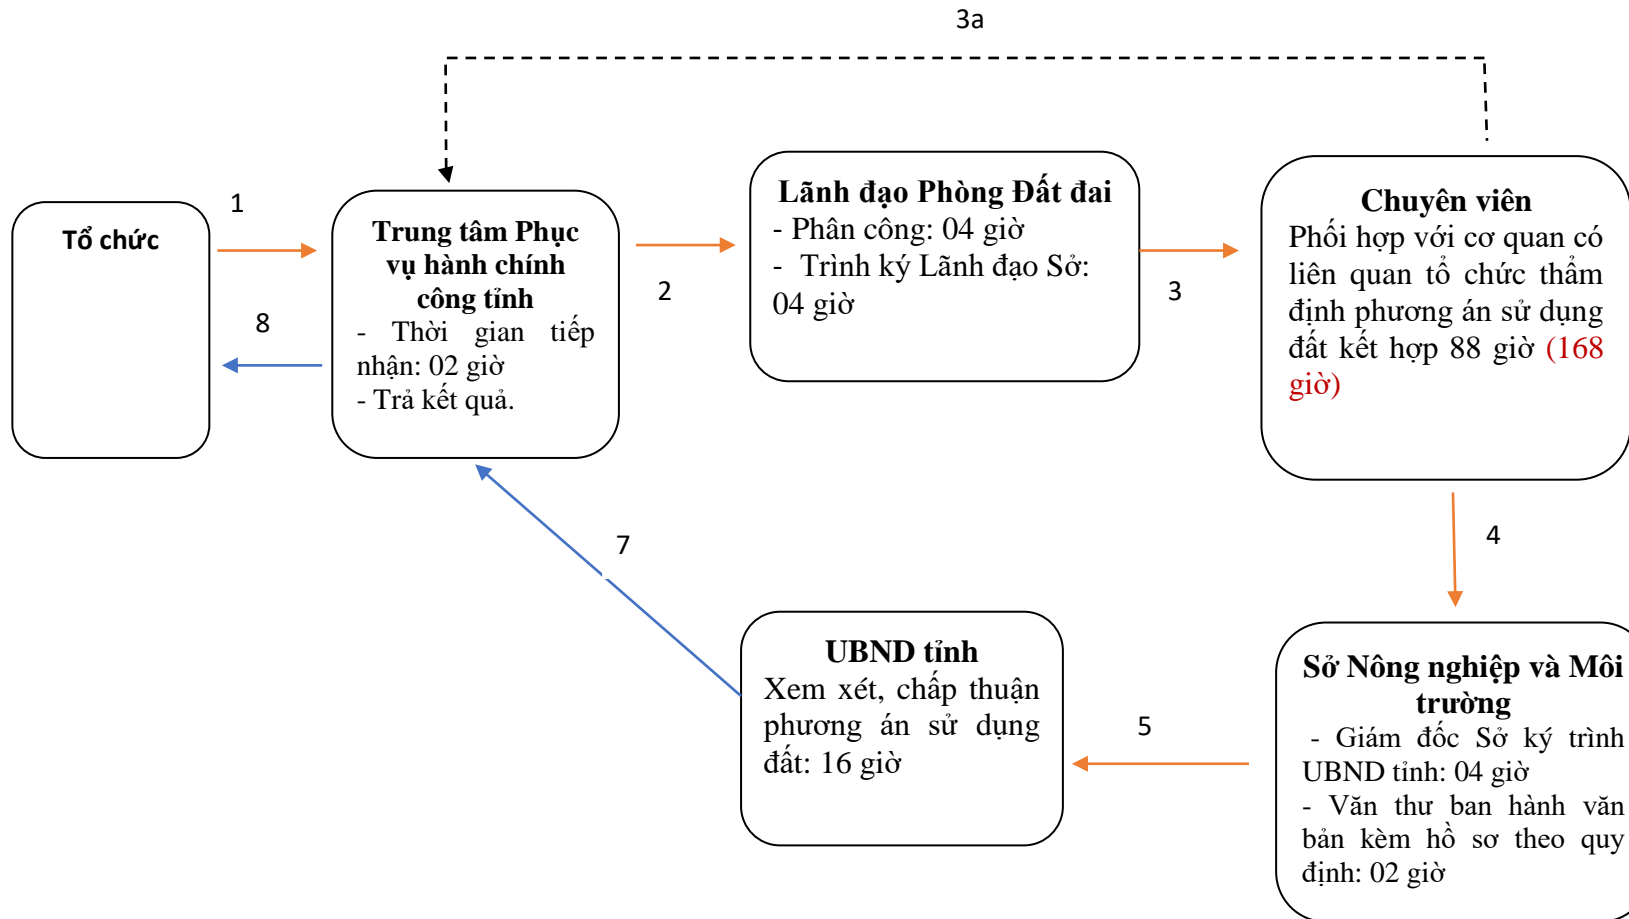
3a

Tổ chức

1

8

Trung tâm Phục vụ hành chính công tỉnh
- Thời gian tiếp nhận: 02 giờ
- Trả kết quả.

2

Lãnh đạo Phòng Đất đai
- Phân công: 04 giờ
- Trình ký Lãnh đạo Sở: 04 giờ

3

Chuyên viên
Phối hợp với cơ quan có liên quan tổ chức thẩm định phương án sử dụng đất kết hợp 88 giờ (168 giờ)

4

7

UBND tỉnh
Xem xét, chấp thuận phương án sử dụng đất: 16 giờ

5

Sở Nông nghiệp và Môi trường
- Giám đốc Sở ký trình UBND tỉnh: 04 giờ
- Văn thư ban hành văn bản kèm hồ sơ theo quy định: 02 giờ